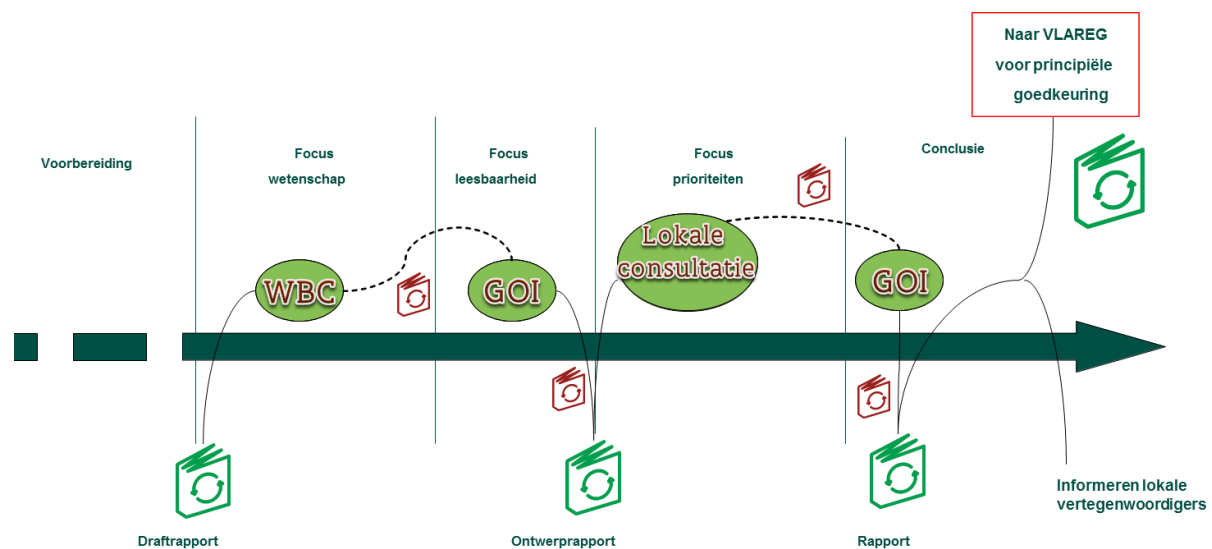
Naar VLAREG voor principiële goedkeuring

Voorbereiding

Focus wetenschap

Focus leesbaarheid

Focus prioriteiten

Conclusie

WBC

GOI

Lokale consultatie

GOI

Draftrapport

Ontwerprapport

Rapport

Informeren lokale vertegenwoordigers